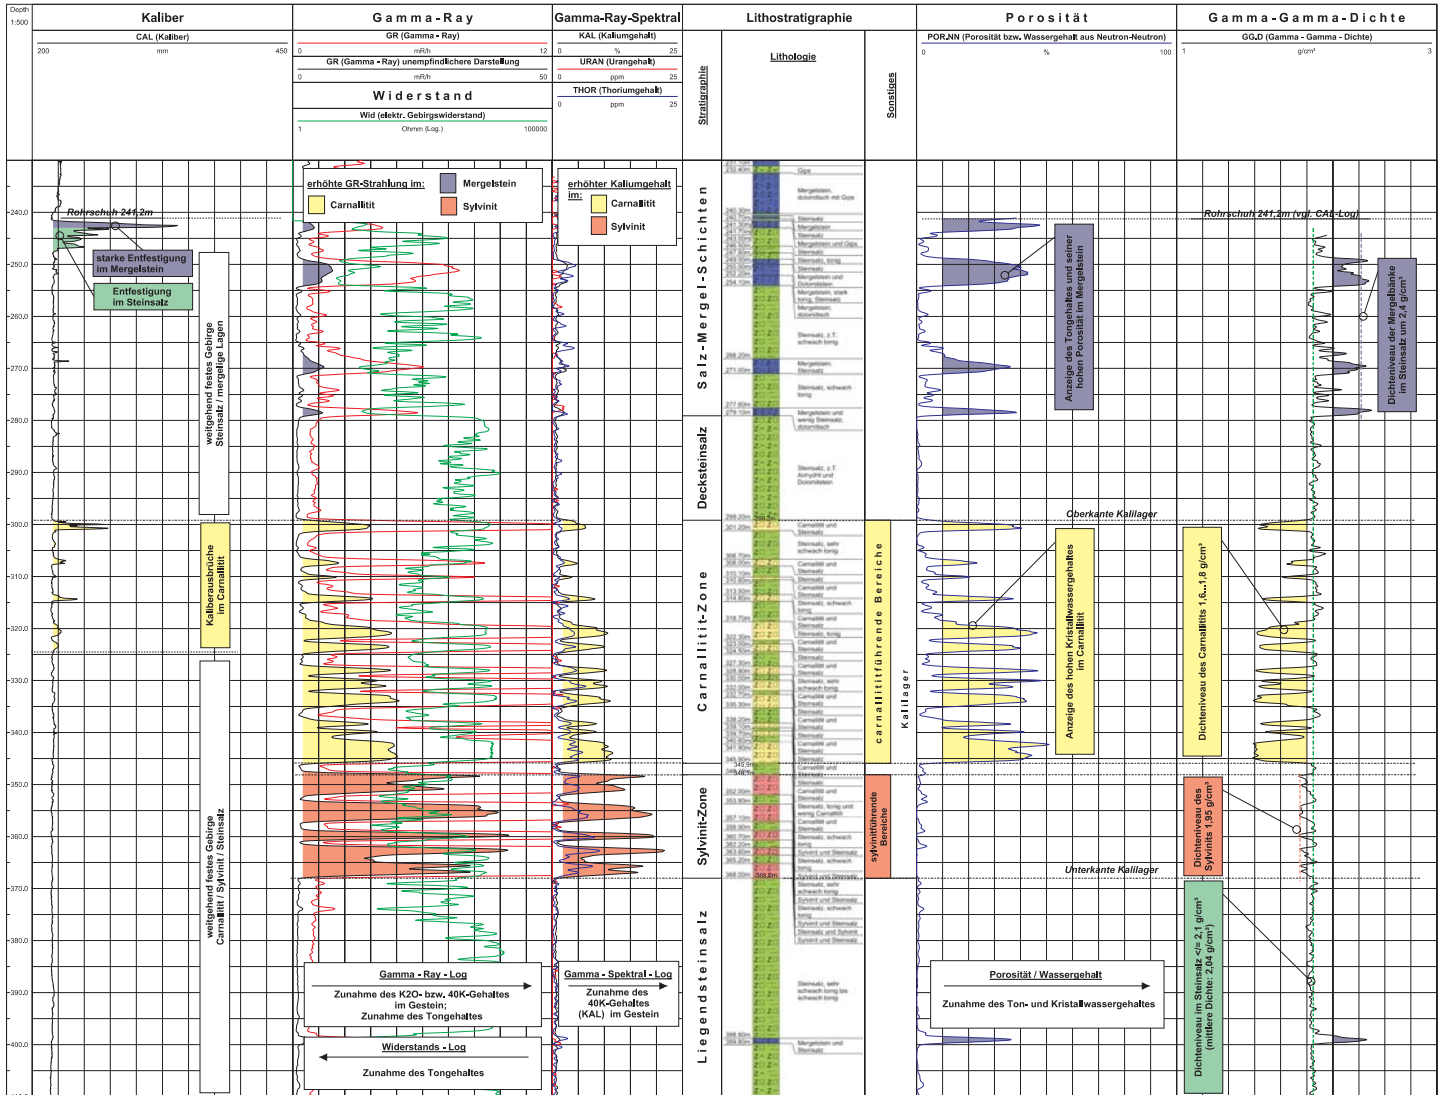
Depth 1:500

Kaliber
CAL (Kaliber)
200 mm 450

Gamma-Ray
GR (Gamma - Ray)
0 mR/h 12
GR (Gamma - Ray) unempfindlichere Darstellung
0 mR/h 50

Widerstand
Wid (elektr. Gebirgswiderstand)
1 Ohmm (Log.) 100000

Gamma-Ray-Spektral
KAL (Kaliumgehalt)
0 % 25
URAN (Urangehalt)
0 ppm 25
THOR (Thoriumgehalt)
0 ppm 25

Lithostratigraphie
Stratigraphie
Lithologie
Sonstiges

Porosität
POR.NN (Porosität bzw. Wassergehalt aus Neutron-Neutron)
0 % 100

Gamma-Gamma-Dichte
GG.D (Gamma - Gamma - Dichte)
1 g/cm³ 3

-240.0
-250.0
-260.0
-270.0
-280.0
-290.0
-300.0
-310.0
-320.0
-330.0
-340.0
-350.0
-360.0
-370.0
-380.0
-390.0
-400.0

Rohrschuh 241,2m
starke Entfestigung im Mergelstein
Entfestigung im Steinsalz
weitgehend festes Gebirge Steinsalz / mergelige Lagen
Kalilberausbrüche im Carnallitit
weitgehend festes Gebirge Carnallitit / Sylvinit / Steinsalz

erhöhte GR-Strahlung im:
Carnallitit
Mergelstein
Sylvinit

erhöhter Kaliumgehalt im:
Carnallitit
Sylvinit

Salz-Mergel-Schichten
Decksteinsalz
Carnallitit-Zone
Sylvinit-Zone
Liegendsteinsalz

carnallitführende Bereiche
Kalilager
sylvinitführende Bereiche

Rohrschuh 241,2m (vgl. CAL-Log)
Anzeige des Tongehaltes und seiner hohen Porosität im Mergelstein
Dichteniveau der Mergelbänke im Steinsalz um 2,4 g/cm³
Oberkante Kalilager
Anzeige des hohen Kristallwassergehaltes im Carnallitit
Dichteniveau des Carnallitits 1,6...1,8 g/cm³
Dichteniveau des Sylvinits 1,95 g/cm³
Unterkante Kalilager
Dichteniveau im Steinsalz <= 2,1 g/cm³ (mittlere Dichte: 2,04 g/cm³)

Gamma - Ray - Log
Zunahme des K2O- bzw. 40K-Gehaltes im Gestein;
Zunahme des Tongehaltes

Widerstands - Log
Zunahme des Tongehaltes

Gamma - Spektral - Log
Zunahme des 40K-Gehaltes (KAL) im Gestein

Porosität / Wassergehalt
Zunahme des Ton- und Kristallwassergehaltes